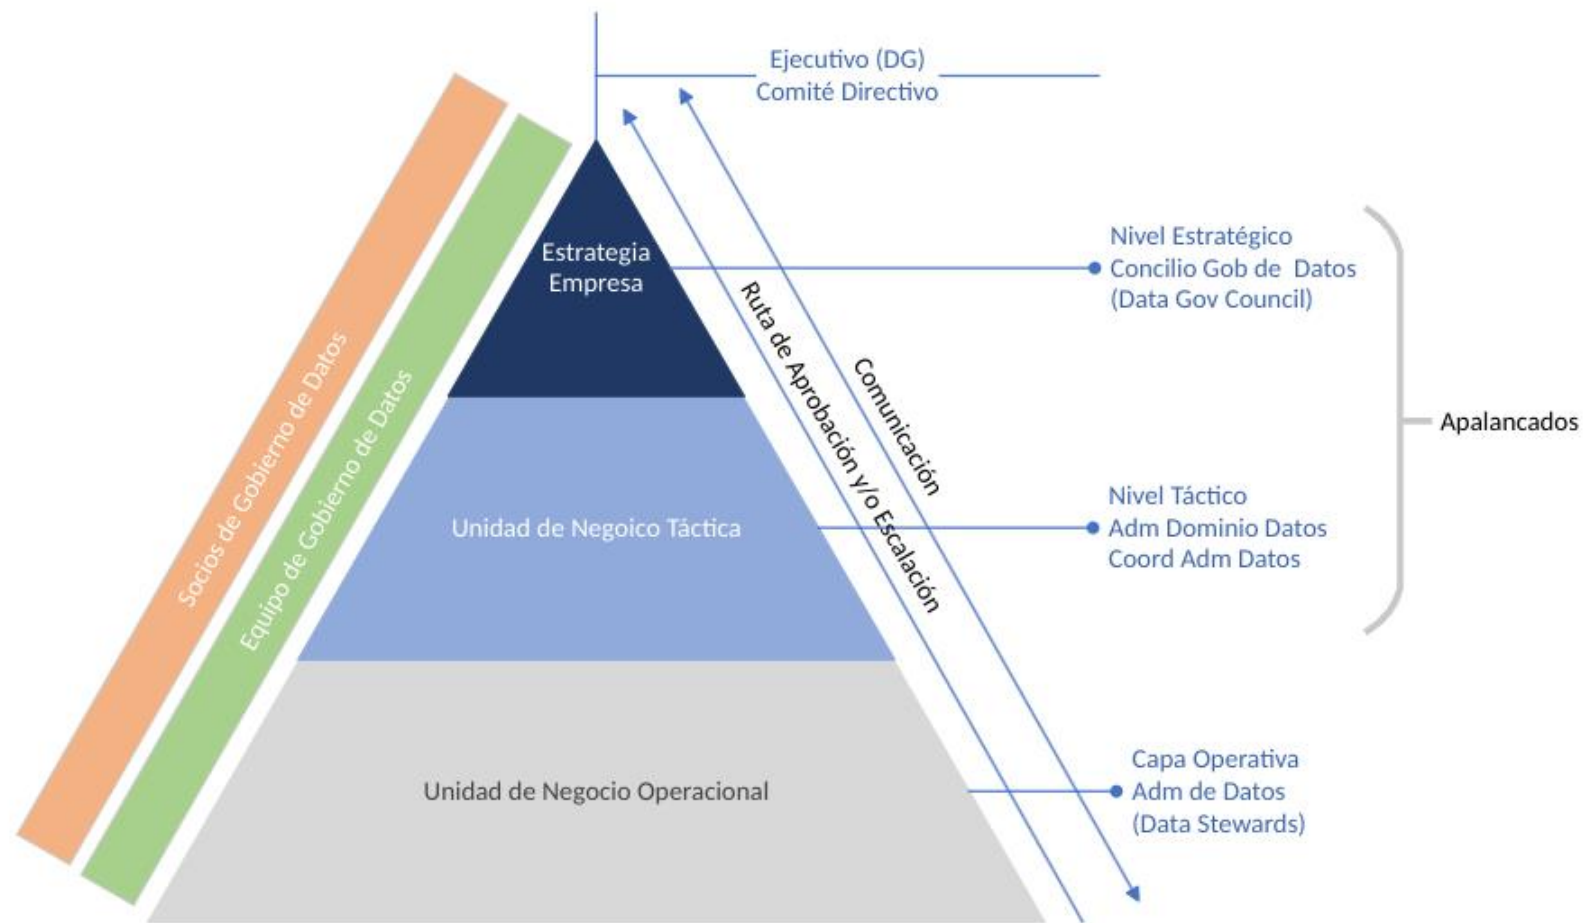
Ejecutivo (DG)
Comité Directivo

Socios de Gobierno de Datos

Equipo de Gobierno de Datos

Estrategia
Empresa

Unidad de Negoico Táctica

Unidad de Negocio Operacional

Ruta de Aprobación y/o Escalación

Comunicación

Nivel Estratégico
Concilio Gob de Datos
(Data Gov Council)

Nivel Táctico
Adm Dominio Datos
Coord Adm Datos

Apalancados

Capa Operativa
Adm de Datos
(Data Stewards)